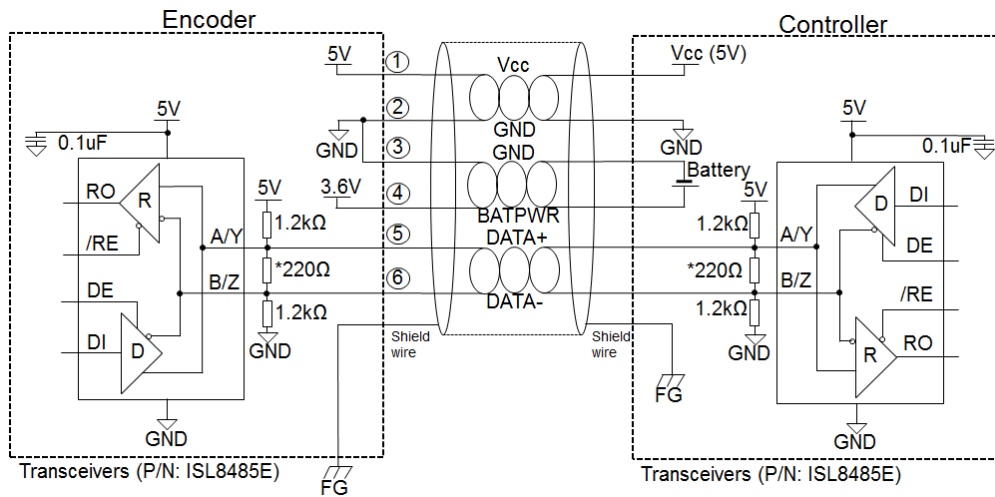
Encoder

Controller

5V

0.1uF

RO

R

/RE

DE

D

DI

GND

5V

1.2kΩ

A/Y

*220Ω

B/Z

1.2kΩ

GND

5V

GND

3.6V

1

2

3

4

5

6

Vcc

GND

GND

BATPWR

DATA+

DATA-

Shield wire

Shield wire

FG

FG

Vcc (5V)

GND

Battery

5V

1.2kΩ

A/Y

*220Ω

B/Z

1.2kΩ

GND

5V

0.1uF

D

DI

DE

/RE

R

RO

GND

Transceivers (P/N: ISL8485E)

Transceivers (P/N: ISL8485E)